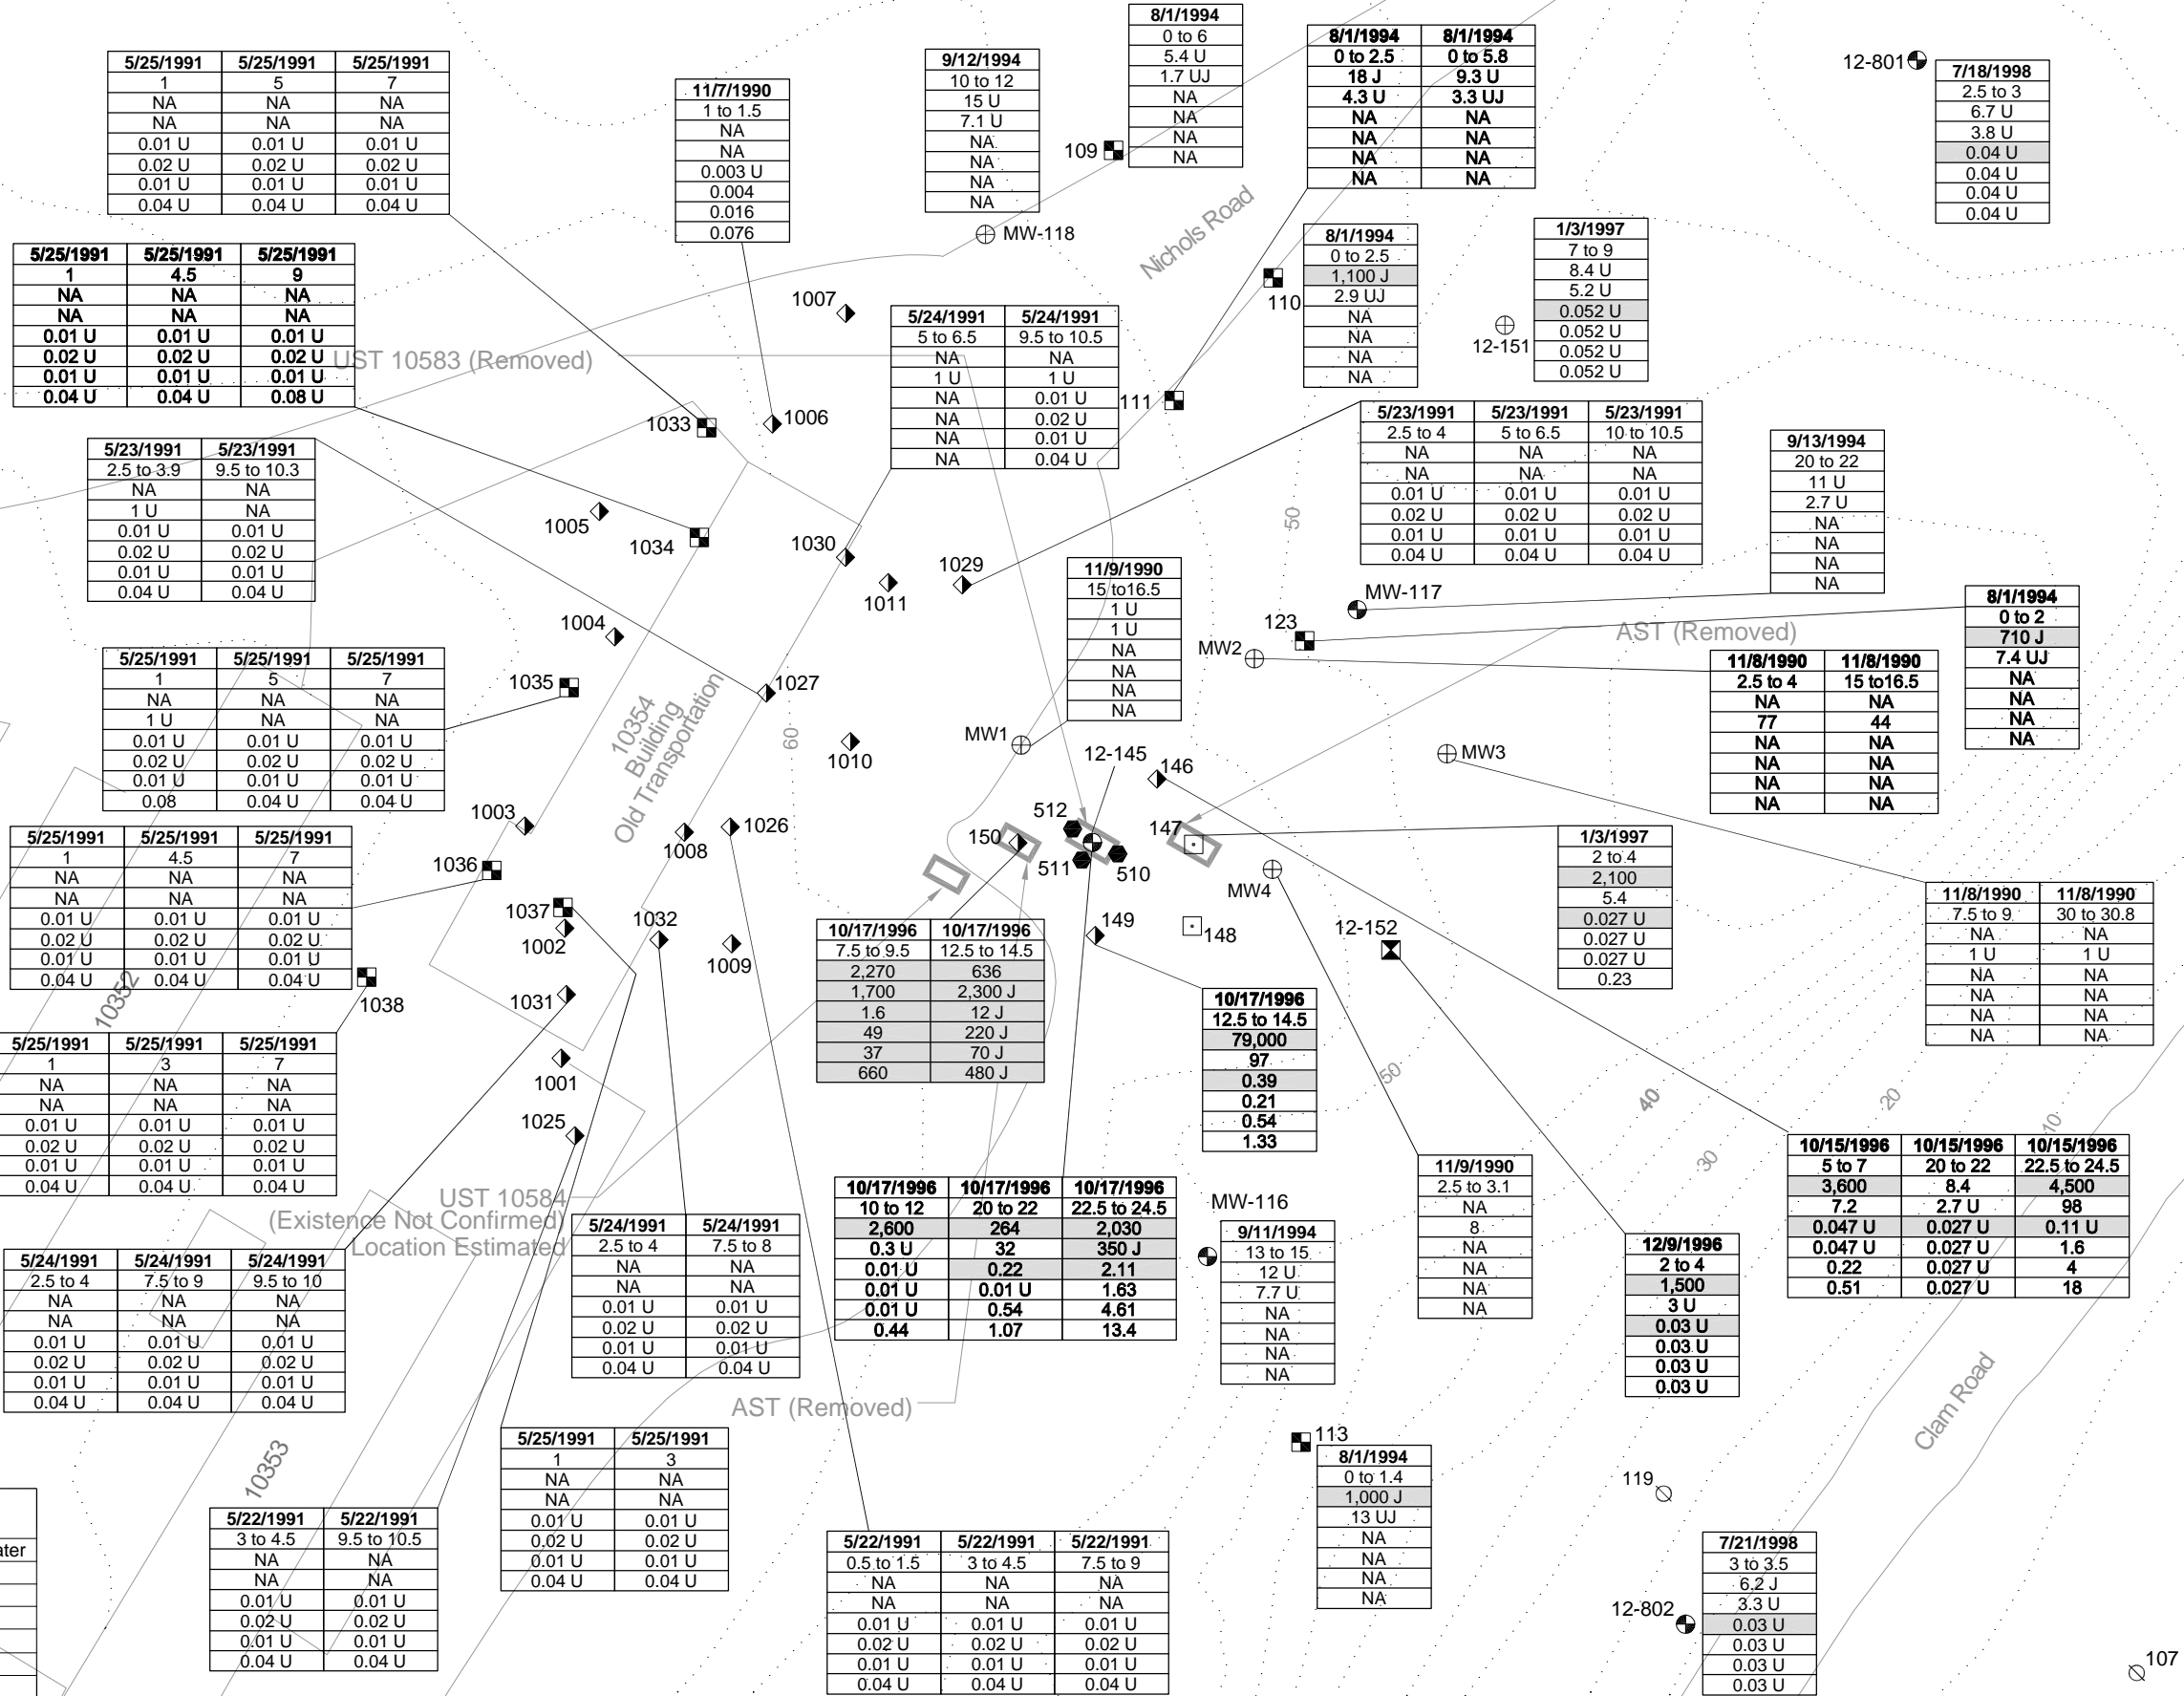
| 5/25/1991 | 5/25/1991 | 5/25/1991 |
|---|---|---|
| 1 | 5 | 7 |
| NA | NA | NA |
| NA | NA | NA |
| 0.01 U | 0.01 U | 0.01 U |
| 0.02 U | 0.02 U | 0.02 U |
| 0.01 U | 0.01 U | 0.01 U |
| 0.04 U | 0.04 U | 0.04 U |

| 11/7/1990 |
|---|
| 1 to 1.5 |
| NA |
| NA |
| 0.003 U |
| 0.004 |
| 0.016 |
| 0.076 |

| 9/12/1994 |
|---|
| 10 to 12 |
| 15 U |
| 7.1 U |
| NA |
| NA |
| NA |
| NA |

| 8/1/1994 |
|---|
| 0 to 6 |
| 5.4 U |
| 1.7 UJ |
| NA |
| NA |
| NA |
| NA |

| 8/1/1994 | 8/1/1994 |
|---|---|
| 0 to 2.5 | 0 to 5.8 |
| 18 J | 9.3 U |
| 4.3 U | 3.3 UJ |
| NA | NA |
| NA | NA |
| NA | NA |
| NA | NA |

12-801

| 7/18/1998 |
|---|
| 2.5 to 3 |
| 6.7 U |
| 3.8 U |
| 0.04 U |
| 0.04 U |
| 0.04 U |
| 0.04 U |

109
MW-118
Nichols Road

| 5/25/1991 | 5/25/1991 | 5/25/1991 |
|---|---|---|
| 1 | 4.5 | 9 |
| NA | NA | NA |
| NA | NA | NA |
| 0.01 U | 0.01 U | 0.01 U |
| 0.02 U | 0.02 U | 0.02 U |
| 0.01 U | 0.01 U | 0.01 U |
| 0.04 U | 0.04 U | 0.08 U |

UST 10583 (Removed)

| 8/1/1994 |
|---|
| 0 to 2.5 |
| 1,100 J |
| 2.9 UJ |
| NA |
| NA |
| NA |
| NA |

110

| 1/3/1997 |
|---|
| 7 to 9 |
| 8.4 U |
| 5.2 U |
| 0.052 U |
| 0.052 U |
| 0.052 U |
| 0.052 U |

12-151
1007

| 5/24/1991 | 5/24/1991 |
|---|---|
| 5 to 6.5 | 9.5 to 10.5 |
| NA | NA |
| 1 U | 1 U |
| NA | 0.01 U |
| NA | 0.02 U |
| NA | 0.01 U |
| NA | 0.04 U |

111
1033
1006

| 5/23/1991 | 5/23/1991 |
|---|---|
| 2.5 to 3.9 | 9.5 to 10.3 |
| NA | NA |
| 1 U | NA |
| 0.01 U | 0.01 U |
| 0.02 U | 0.02 U |
| 0.01 U | 0.01 U |
| 0.04 U | 0.04 U |

| 5/23/1991 | 5/23/1991 | 5/23/1991 |
|---|---|---|
| 2.5 to 4 | 5 to 6.5 | 10 to 10.5 |
| NA | NA | NA |
| NA | NA | NA |
| 0.01 U | 0.01 U | 0.01 U |
| 0.02 U | 0.02 U | 0.02 U |
| 0.01 U | 0.01 U | 0.01 U |
| 0.04 U | 0.04 U | 0.04 U |

| 9/13/1994 |
|---|
| 20 to 22 |
| 11 U |
| 2.7 U |
| NA |
| NA |
| NA |
| NA |

1005
1034
1030
1029
1011
50

| 11/9/1990 |
|---|
| 15 to16.5 |
| 1 U |
| 1 U |
| NA |
| NA |
| NA |
| NA |

MW-117
1004
123
MW2
AST (Removed)

| 8/1/1994 |
|---|
| 0 to 2 |
| 710 J |
| 7.4 UJ |
| NA |
| NA |
| NA |
| NA |

| 5/25/1991 | 5/25/1991 | 5/25/1991 |
|---|---|---|
| 1 | 5 | 7 |
| NA | NA | NA |
| 1 U | NA | NA |
| 0.01 U | 0.01 U | 0.01 U |
| 0.02 U | 0.02 U | 0.02 U |
| 0.01 U | 0.01 U | 0.01 U |
| 0.08 | 0.04 U | 0.04 U |

1035
1027

| 11/8/1990 | 11/8/1990 |
|---|---|
| 2.5 to 4 | 15 to16.5 |
| NA | NA |
| 77 | 44 |
| NA | NA |
| NA | NA |
| NA | NA |
| NA | NA |

10354 Building Old Transportation
60
MW1
1010
12-145
146
MW3
1003
512
147
150
1026
1008
511
510
MW4

| 5/25/1991 | 5/25/1991 | 5/25/1991 |
|---|---|---|
| 1 | 4.5 | 7 |
| NA | NA | NA |
| NA | NA | NA |
| 0.01 U | 0.01 U | 0.01 U |
| 0.02 U | 0.02 U | 0.02 U |
| 0.01 U | 0.01 U | 0.01 U |
| 0.04 U | 0.04 U | 0.04 U |

1036
1037
1002
1032
1009

| 10/17/1996 | 10/17/1996 |
|---|---|
| 7.5 to 9.5 | 12.5 to 14.5 |
| 2,270 | 636 |
| 1,700 | 2,300 J |
| 1.6 | 12 J |
| 49 | 220 J |
| 37 | 70 J |
| 660 | 480 J |

149
148
12-152

| 1/3/1997 |
|---|
| 2 to 4 |
| 2,100 |
| 5.4 |
| 0.027 U |
| 0.027 U |
| 0.027 U |
| 0.23 |

| 11/8/1990 | 11/8/1990 |
|---|---|
| 7.5 to 9 | 30 to 30.8 |
| NA | NA |
| 1 U | 1 U |
| NA | NA |
| NA | NA |
| NA | NA |
| NA | NA |

1038
1031
10352

| 10/17/1996 |
|---|
| 12.5 to 14.5 |
| 79,000 |
| 97 |
| 0.39 |
| 0.21 |
| 0.54 |
| 1.33 |

| 5/25/1991 | 5/25/1991 | 5/25/1991 |
|---|---|---|
| 1 | 3 | 7 |
| NA | NA | NA |
| NA | NA | NA |
| 0.01 U | 0.01 U | 0.01 U |
| 0.02 U | 0.02 U | 0.02 U |
| 0.01 U | 0.01 U | 0.01 U |
| 0.04 U | 0.04 U | 0.04 U |

1001
50
40
20
10
1025
30

| 10/15/1996 | 10/15/1996 | 10/15/1996 |
|---|---|---|
| 5 to 7 | 20 to 22 | 22.5 to 24.5 |
| 3,600 | 8.4 | 4,500 |
| 7.2 | 2.7 U | 98 |
| 0.047 U | 0.027 U | 0.11 U |
| 0.047 U | 0.027 U | 1.6 |
| 0.22 | 0.027 U | 4 |
| 0.51 | 0.027 U | 18 |

UST 10584 (Existence Not Confirmed) Location Estimated

| 10/17/1996 | 10/17/1996 | 10/17/1996 |
|---|---|---|
| 10 to 12 | 20 to 22 | 22.5 to 24.5 |
| 2,600 | 264 | 2,030 |
| 0.3 U | 32 | 350 J |
| 0.01 U | 0.22 | 2.11 |
| 0.01 U | 0.01 U | 1.63 |
| 0.01 U | 0.54 | 4.61 |
| 0.44 | 1.07 | 13.4 |

MW-116

| 11/9/1990 |
|---|
| 2.5 to 3.1 |
| NA |
| 8 |
| NA |
| NA |
| NA |
| NA |

| 5/24/1991 | 5/24/1991 | 5/24/1991 |
|---|---|---|
| 2.5 to 4 | 7.5 to 9 | 9.5 to 10 |
| NA | NA | NA |
| NA | NA | NA |
| 0.01 U | 0.01 U | 0.01 U |
| 0.02 U | 0.02 U | 0.02 U |
| 0.01 U | 0.01 U | 0.01 U |
| 0.04 U | 0.04 U | 0.04 U |

| 5/24/1991 | 5/24/1991 |
|---|---|
| 2.5 to 4 | 7.5 to 8 |
| NA | NA |
| NA | NA |
| 0.01 U | 0.01 U |
| 0.02 U | 0.02 U |
| 0.01 U | 0.01 U |
| 0.04 U | 0.04 U |

| 9/11/1994 |
|---|
| 13 to 15 |
| 12 U |
| 7.7 U |
| NA |
| NA |
| NA |
| NA |

| 12/9/1996 |
|---|
| 2 to 4 |
| 1,500 |
| 3 U |
| 0.03 U |
| 0.03 U |
| 0.03 U |
| 0.03 U |

AST (Removed)
Clam Road

| 5/25/1991 | 5/25/1991 |
|---|---|
| 1 | 3 |
| NA | NA |
| NA | NA |
| 0.01 U | 0.01 U |
| 0.02 U | 0.02 U |
| 0.01 U | 0.01 U |
| 0.04 U | 0.04 U |

113

| 8/1/1994 |
|---|
| 0 to 1.4 |
| 1,000 J |
| 13 UJ |
| NA |
| NA |
| NA |
| NA |

10353
119
ater

| 5/22/1991 | 5/22/1991 |
|---|---|
| 3 to 4.5 | 9.5 to 10.5 |
| NA | NA |
| NA | NA |
| 0.01 U | 0.01 U |
| 0.02 U | 0.02 U |
| 0.01 U | 0.01 U |
| 0.04 U | 0.04 U |

| 5/22/1991 | 5/22/1991 | 5/22/1991 |
|---|---|---|
| 0.5 to 1.5 | 3 to 4.5 | 7.5 to 9 |
| NA | NA | NA |
| NA | NA | NA |
| 0.01 U | 0.01 U | 0.01 U |
| 0.02 U | 0.02 U | 0.02 U |
| 0.01 U | 0.01 U | 0.01 U |
| 0.04 U | 0.04 U | 0.04 U |

| 7/21/1998 |
|---|
| 3 to 3.5 |
| 6.2 J |
| 3.3 U |
| 0.03 U |
| 0.03 U |
| 0.03 U |
| 0.03 U |

12-802
107